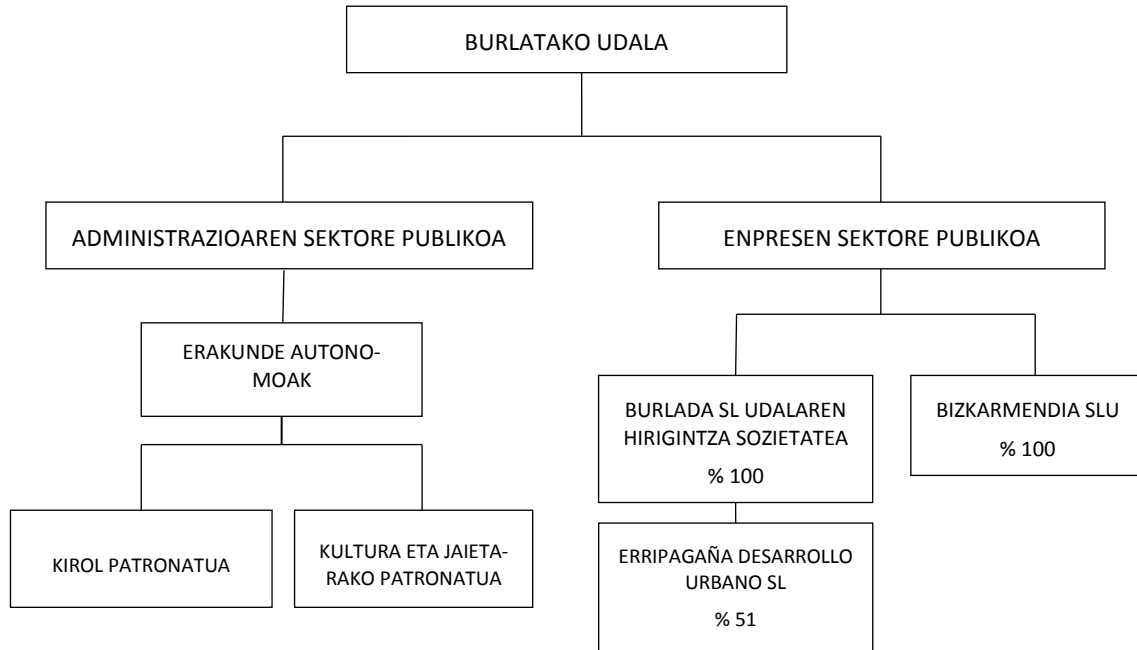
BURLATAKO UDALA

ADMINISTRAZIOAREN SEKTORE PUBLIKOA

ENPRESEN SEKTORE PUBLIKOA

ERAKUNDE AUTONOMOAK

BURLADA SL UDALAREN HIRIGINTZA SOZIETATEA
% 100

BIZKARMENDIA SLU
% 100

KIROL PATRONATUA

KULTURA ETA JAIETARAKO PATRONATUA

ERRIPAGAÑA DESARROLLO URBANO SL
% 51